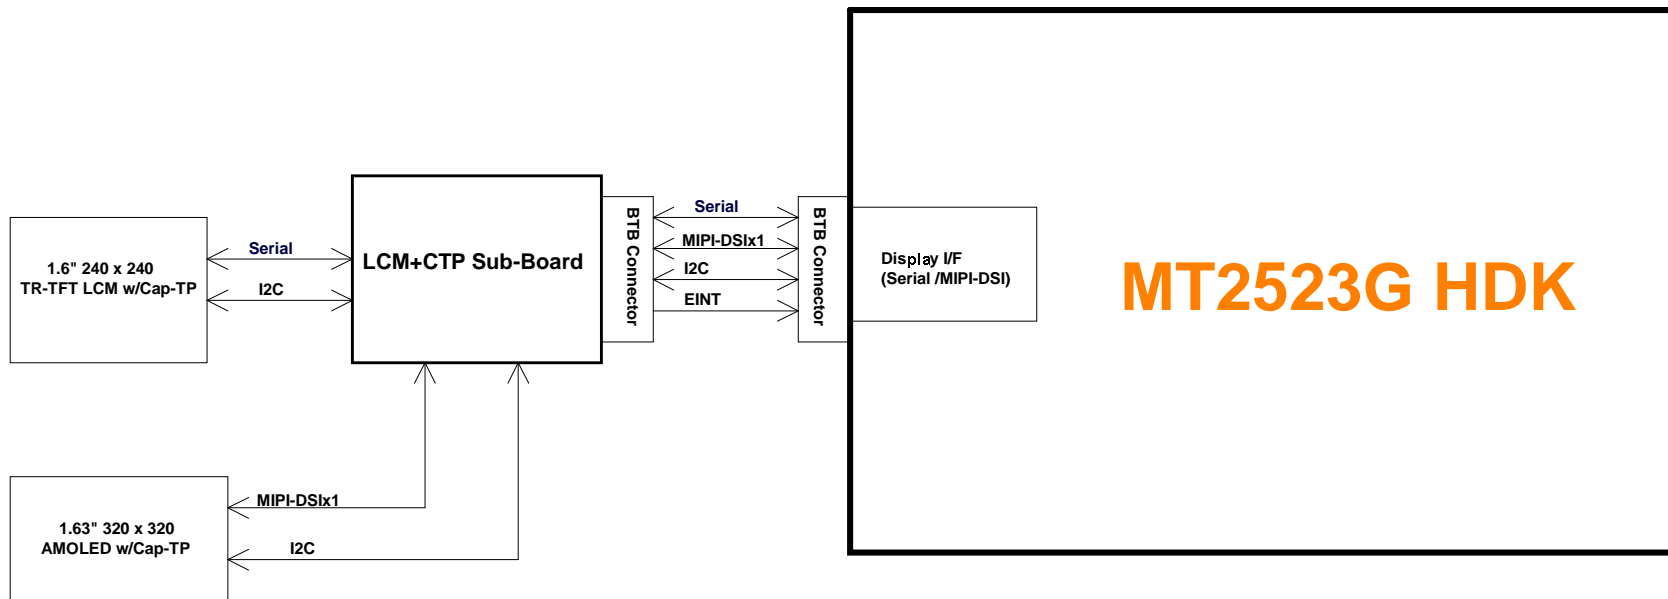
1.6" 240 x 240
TR-TFT LCM w/Cap-TP

Serial

I2C

LCM+CTP Sub-Board

BTB Connector

Serial

MIPI-DSIx1

I2C

EINT

BTB Connector

Display I/F
(Serial /MIPI-DSI)

MT2523G HDK

MIPI-DSIx1

1.63" 320 x 320
AMOLED w/Cap-TP

I2C